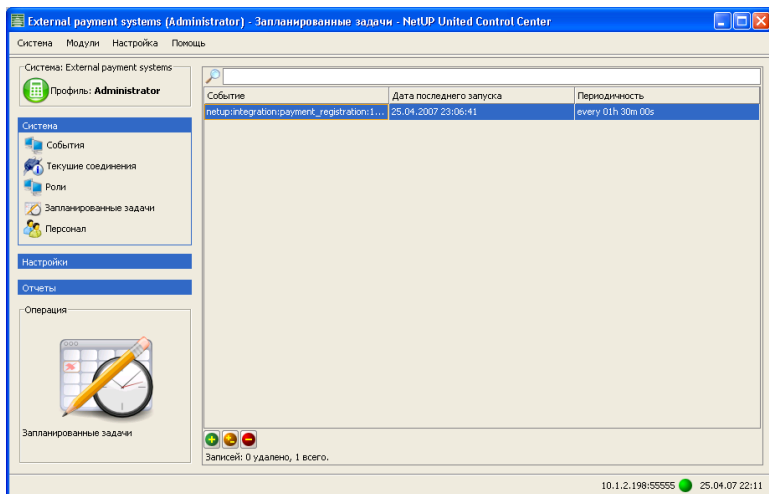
External payment systems (Administrator) - Запланированные задачи - NetUP United Control Center

Система Модули Настройка Помощь

Система: External payment systems
Профиль: Administrator

Система
События
Текущие соединения
Роли
Запланированные задачи
Персонал

Настройки

Отчеты

Операция

Запланированные задачи

| Событие | Дата последнего запуска | Периодичность |
|---|---|---|
| netup:integration:payment_registration:1... | 25.04.2007 23:06:41 | every 01h 30m 00s |

Записей: 0 удалено, 1 всего.

10.1.2.198:55555 25.04.07 22:11